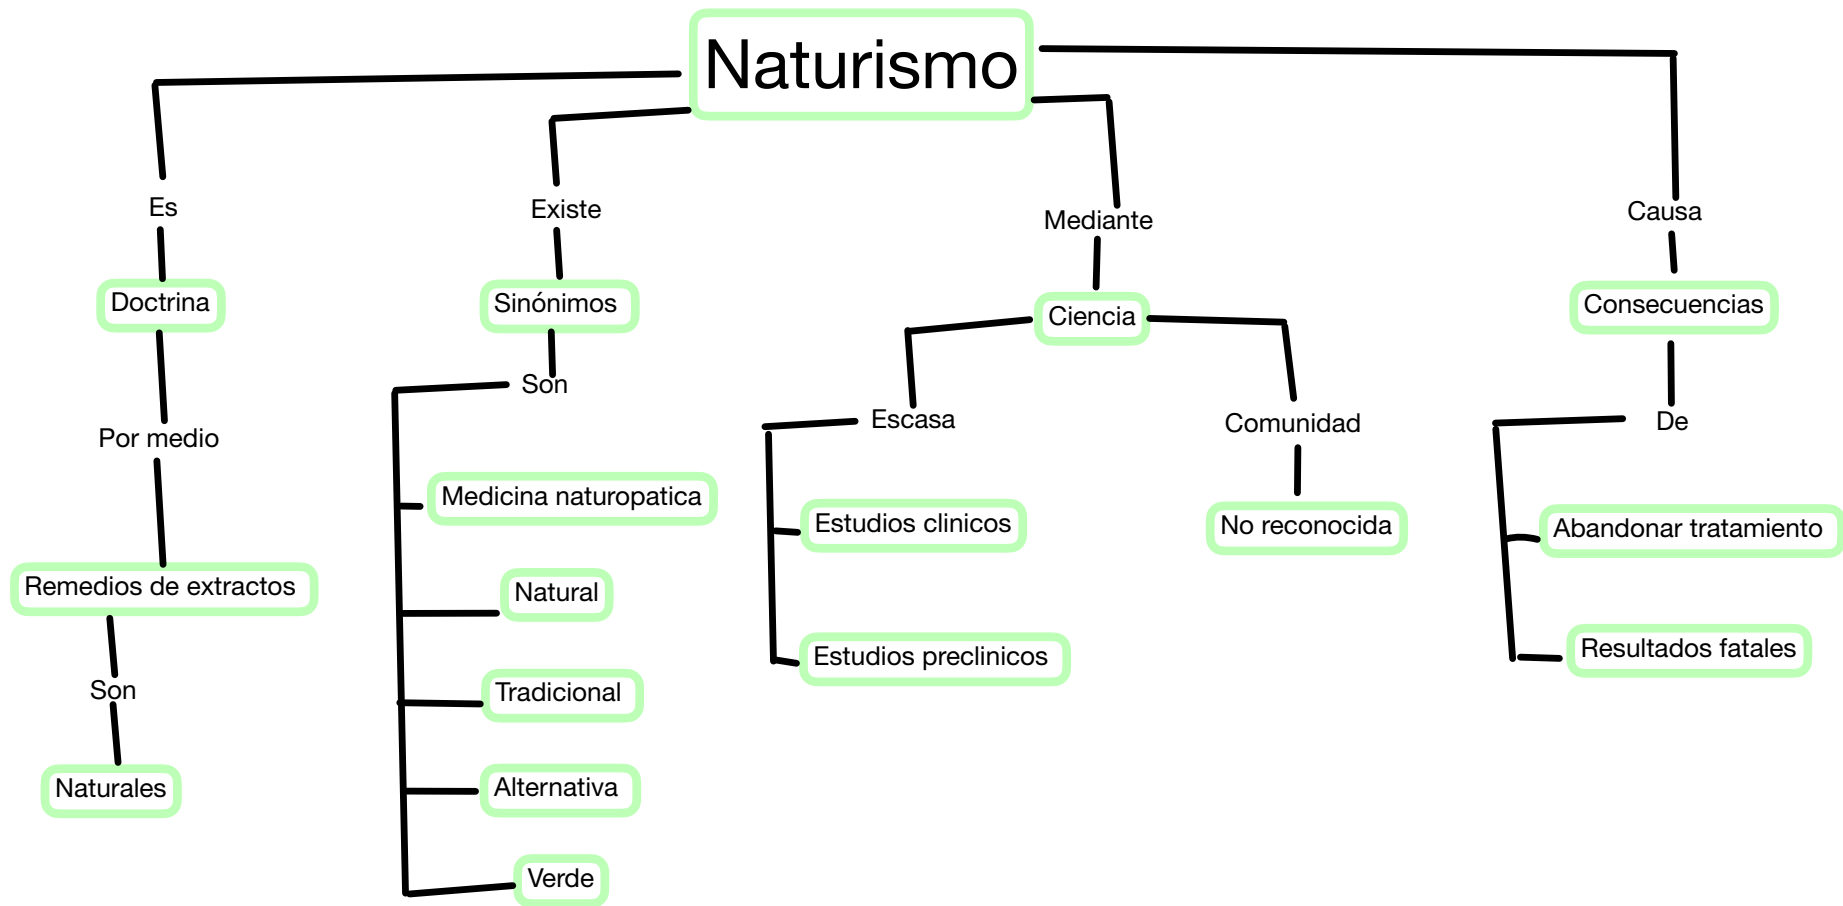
Naturismo

Es
Doctrina
Por medio
Remedios de extractos
Son
Naturales

Existe
Sinónimos
Son
Medicina naturopatica
Natural
Tradicional
Alternativa
Verde

Mediante
Ciencia
Escasa
Estudios clinicos
Estudios preclinicos
Comunidad
No reconocida

Causa
Consecuencias
De
Abandonar tratamiento
Resultados fatales